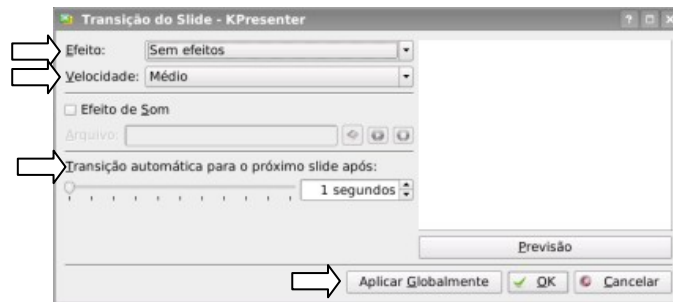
Transição do Slide - KPresenter

Efeito: Sem efeitos

Velocidade: Médio

Efeito de Som

Arquivo:

Transição automática para o próximo slide após:

1 segundos

Previsão

Aplicar Globalmente

OK

Cancelar